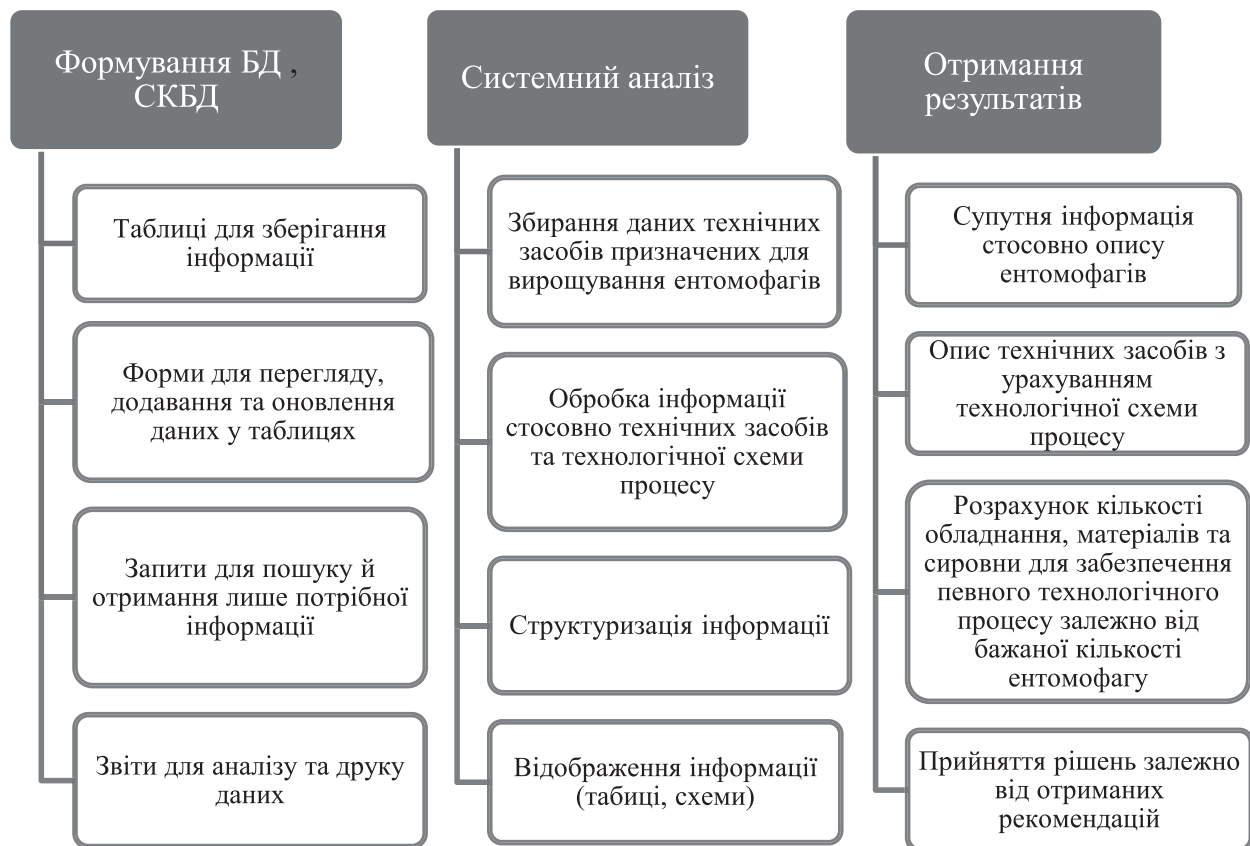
Формування БД , СКБД

Таблиці для зберігання інформації

Форми для перегляду, додавання та оновлення даних у таблицях

Запити для пошуку й отримання лише потрібної інформації

Звіти для аналізу та друку даних

Системний аналіз

Збирання даних технічних засобів призначених для вирощування ентомофагів

Обробка інформації стосовно технічних засобів та технологічної схеми процесу

Структуризація інформації

Відображення інформації (табиці, схеми)

Отримання результатів

Супутня інформація стосовно опису ентомофагів

Опис технічних засобів з урахуванням технологічної схеми процесу

Розрахунок кількості обладнання, матеріалів та сировни для забезпечення певного технологічного процесу залежно від бажаної кількості ентомофагу

Прийняття рішень залежно від отриманих рекомендацій